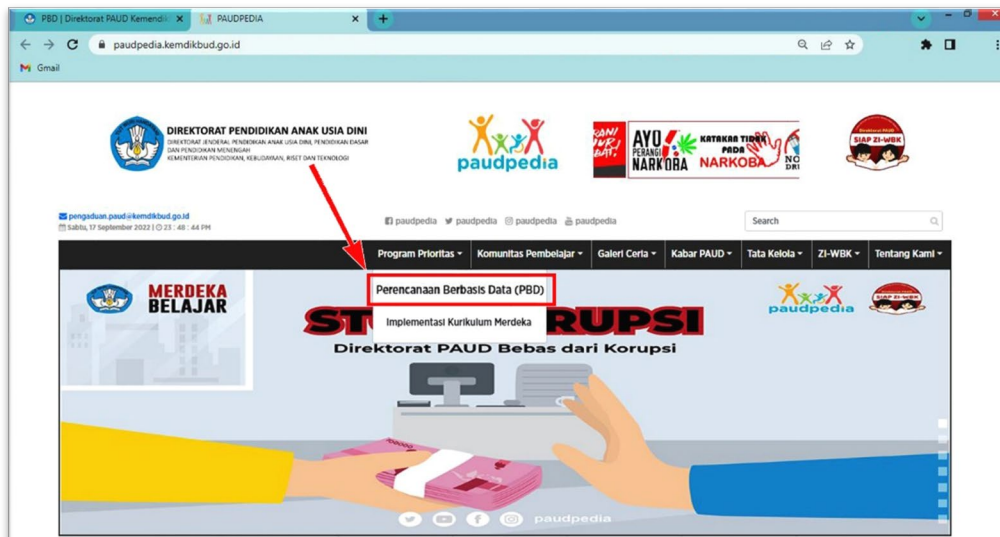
PBD | Direktorat PAUD Kemendik ×
PAUDPEDIA ×
paudpedia.kemdikbud.go.id
Gmail

DIREKTORAT PENDIDIKAN ANAK USIA DINI
DIREKTORAT JENDERAL PENDIDIKAN ANAK USIA DINI, PENDIDIKAN DASAR DAN PENDIDIKAN MENENGAH
KEMENTERIAN PENDIDIKAN, KEBUDAYAAN, RISET DAN TEKNOLOGI

paudpedia

AYO PERANGI NARKOBA
KATAKAN TIDAK PADA NARKOBA

SIAP ZI-WBK

pengaduan.paud@kemdikbud.go.id
Sabtu, 17 September 2022 | 23 : 48 : 44 PM

paudpedia paudpedia paudpedia paudpedia

Search

Program Prioritas ▾ Komunitas Pembelajar ▾ Galeri Ceria ▾ Kabar PAUD ▾ Tata Kelola ▾ ZI-WBK ▾ Tentang Kami ▾

Perencanaan Berbasis Data (PBD)
Implementasi Kurikulum Merdeka

MERDEKA BELAJAR

ST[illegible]RUPSI
Direktorat PAUD Bebas dari Korupsi

paudpedia
SIAP ZI-WBK

paudpedia